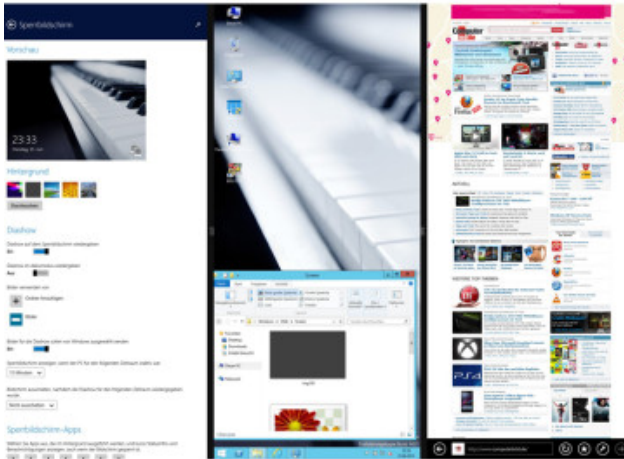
Sperrbildschirm

Vorschau

23:33
Dienstag, 30. Juni

Hintergrund

Durchsuchen

Diashow

Diashow auf dem Sperrbildschirm wiedergeben
Ein

Diashow im Akkumodus wiedergeben
Aus

Bilder verwenden von

Ordner hinzufügen

Bilder

Bilder für die Diashow sollen von Windows ausgewählt werden
Ein

Sperrbildschirm anzeigen, wenn der PC für den folgenden Zeitraum inaktiv war
15 Minuten

Bildschirm ausschalten, nachdem die Diashow für den folgenden Zeitraum wiedergegeben wurde
Nicht ausschalten

Sperrbildschirm-Apps

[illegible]

Bilder

Favoriten
Desktop
Downloads
Zuletzt besucht

Dieser PC

Netzwerk

Computerbild
CHIP

Firefox

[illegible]

Windows

Netzwerk

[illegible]

Netzwerk

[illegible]

Computer

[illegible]

http://www.computerbild.de/

AKTUELL

HOSTING FÜR WEBSEITEN

PS4

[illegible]